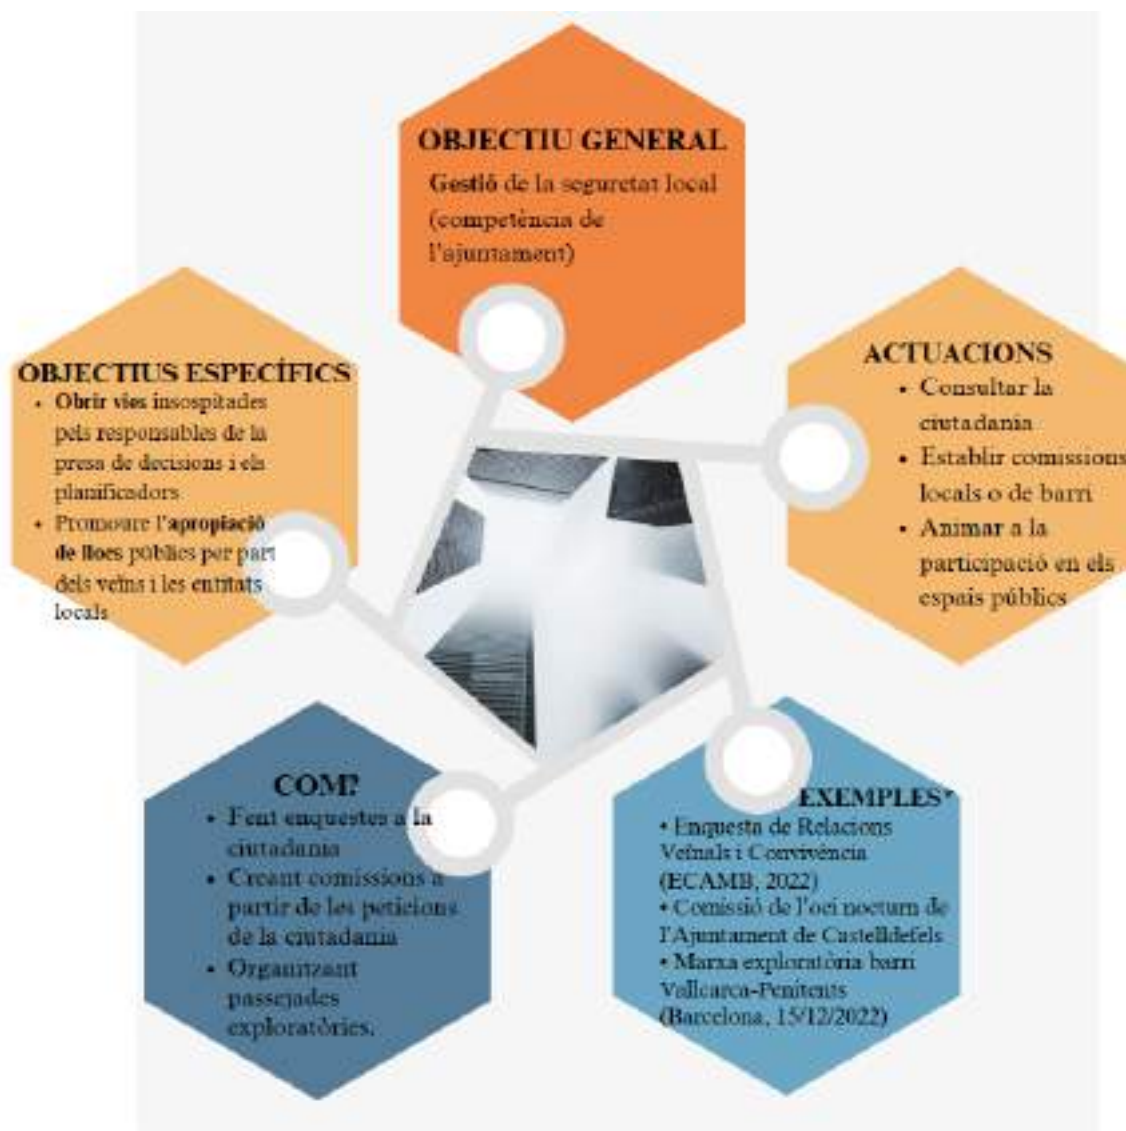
OBJECTIU GENERAL
Gestió de la seguretat local (competència de l'ajuntament)

OBJECTIUS ESPECÍFICS
• Obrir vies insospitades pels responsables de la presa de decisions i els planificadors
• Promoure l'apropiació de llocs públics per part dels veïns i les entitats locals

ACTUACIONS
• Consultar la ciutadania
• Establir comissions locals o de barri
• Animar a la participació en els espais públics

COM?
• Fent enquestes a la ciutadania
• Creant comissions a partir de les peticions de la ciutadania
• Organitzant passejades exploratòries.

EXEMPLES*
• Enquesta de Relacions Veïnals i Convivència (ECAMB, 2022)
• Comissió de l'oci nocturn de l'Ajuntament de Castelldefels
• Marxa exploratòria barri Vallcarca-Penitents (Barcelona, 15/12/2022)